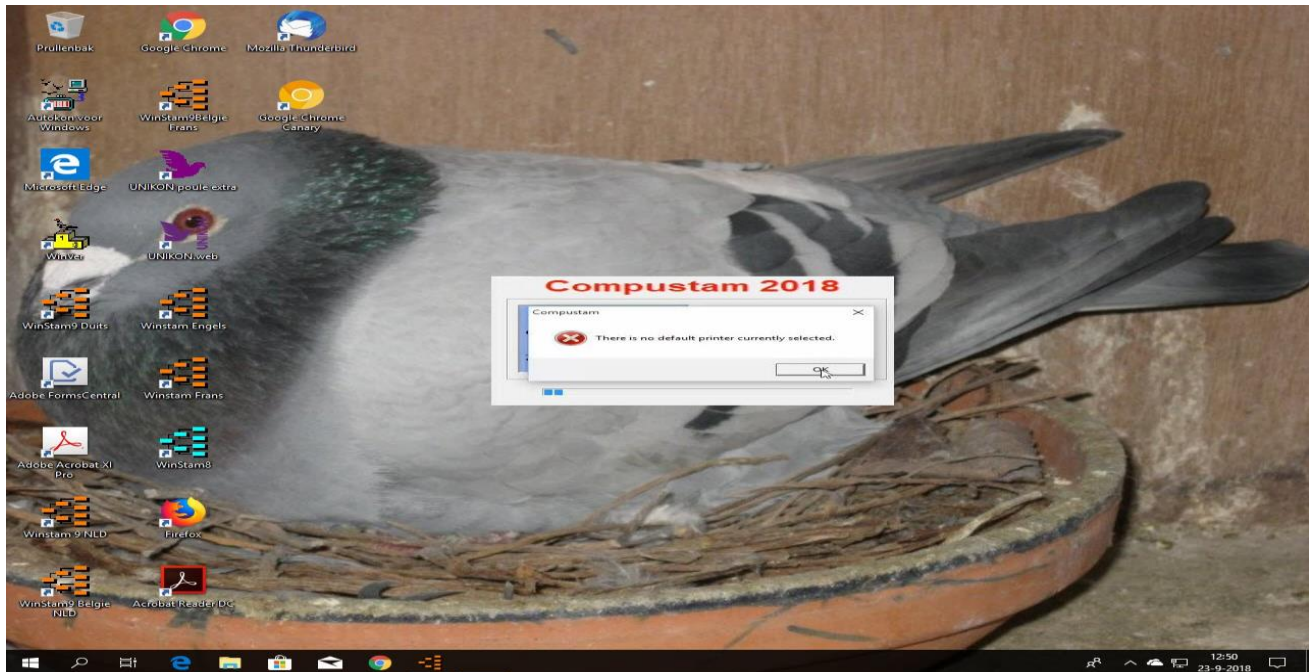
Prullenbak

Google Chrome

Mozilla Thunderbird

Autokon voor Windows

WinStam9Belgie Frans

Google Chrome Canary

Microsoft Edge

UNIKON poule extra

Winver

UNIKON.web

WinStam9 Duits

Winstam Engels

Adobe FormsCentral

Winstam Frans

Adobe Acrobat XI Pro

WinStam8

Winstam 9 NLD

Firefox

WinStam9 Belgie NLD

Acrobat Reader DC

Compustam 2018

Compustam

There is no default printer currently selected.

OK

12:50
23-9-2018